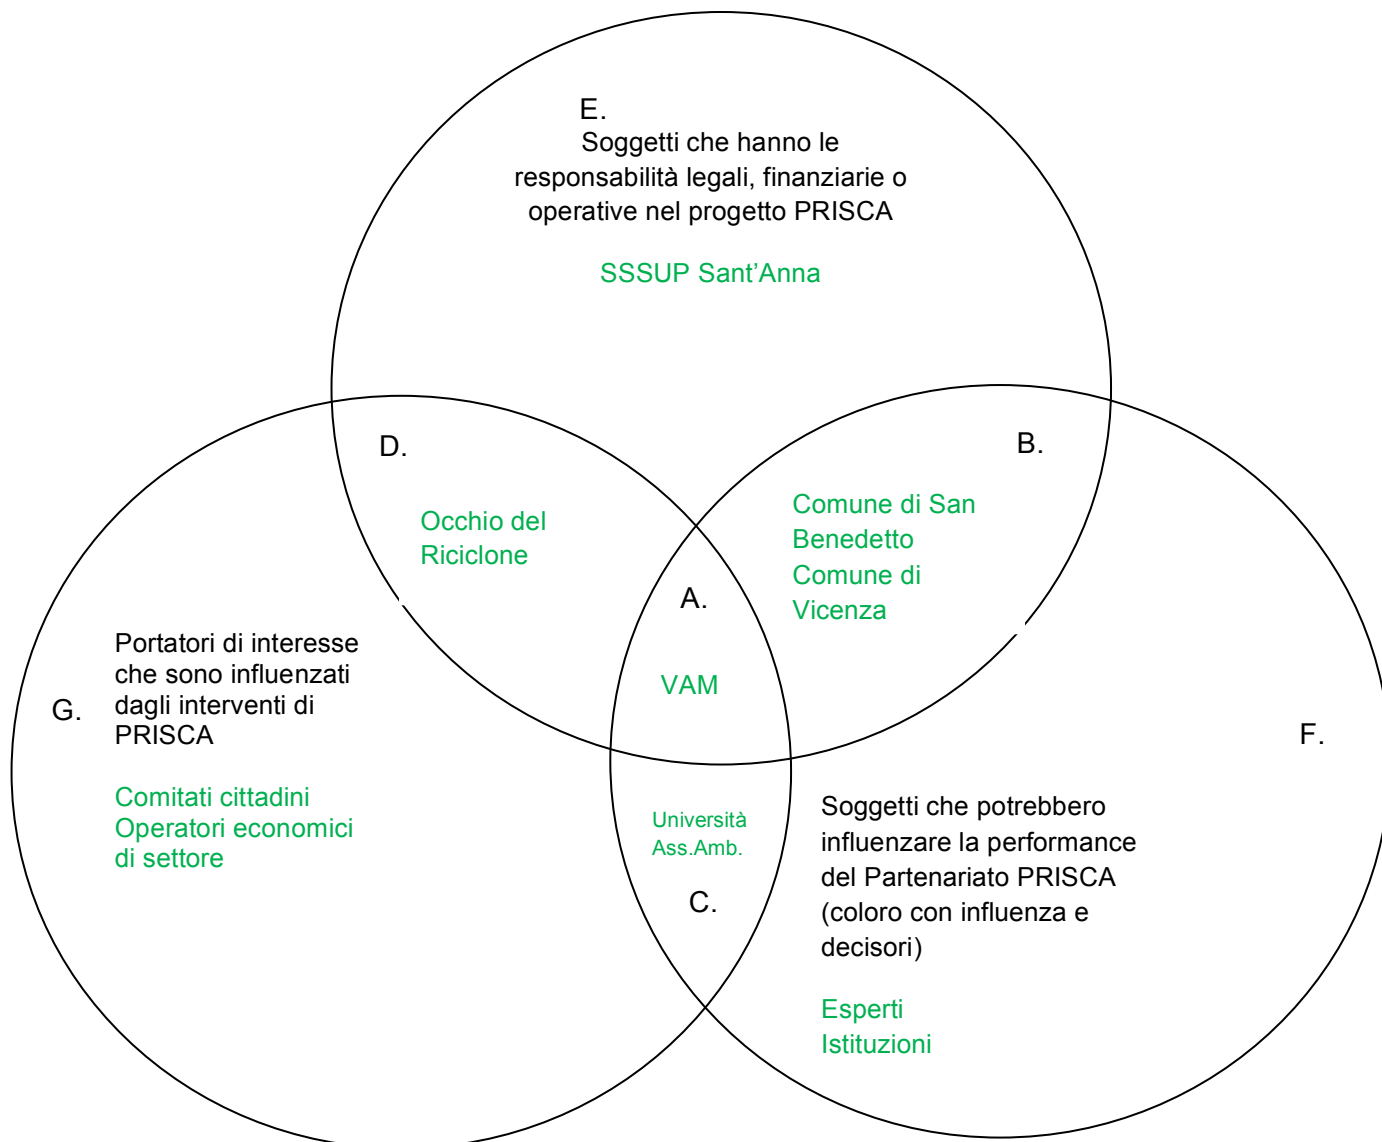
E.
Soggetti che hanno le responsabilità legali, finanziarie o operative nel progetto PRISCA

SSSUP Sant'Anna

D.

Occhio del Riciclone

B.

Comune di San Benedetto
Comune di Vicenza

A.

VAM

G.

Portatori di interesse che sono influenzati dagli interventi di PRISCA

Comitati cittadini
Operatori economici di settore

Università
Ass.Amb.

C.

F.

Soggetti che potrebbero influenzare la performance del Partenariato PRISCA (coloro con influenza e decisori)

Esperti
Istituzioni